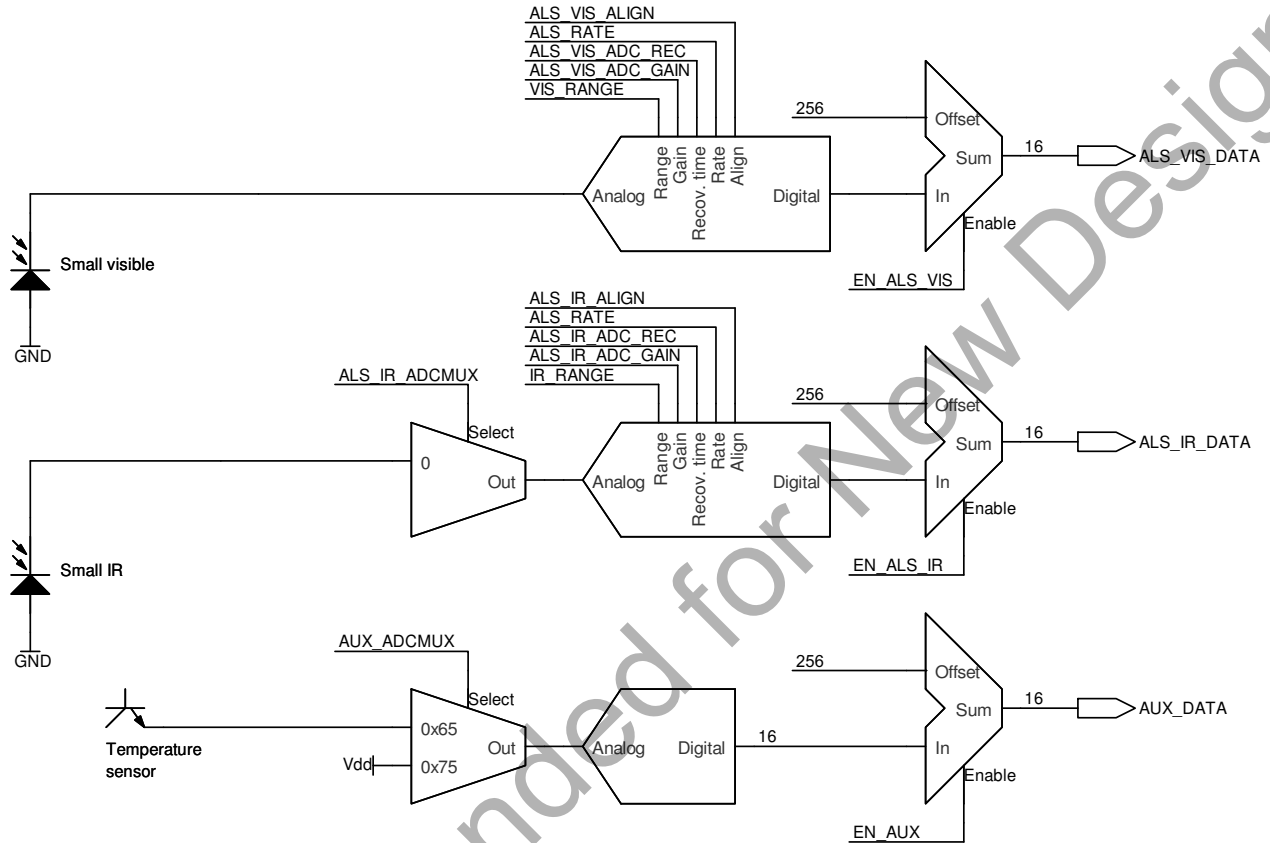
ALS_VIS_ALIGN
ALS_RATE
ALS_VIS_ADC_REC
ALS_VIS_ADC_GAIN
VIS_RANGE

Range
Gain
Recov. time
Rate
Align

Analog
Digital

256
Offset
Sum
In
Enable
16
ALS_VIS_DATA
EN_ALS_VIS

Small visible
GND

ALS_IR_ALIGN
ALS_RATE
ALS_IR_ADC_REC
ALS_IR_ADC_GAIN
IR_RANGE

ALS_IR_ADCMUX
Select
0
Out

Range
Gain
Recov. time
Rate
Align

Analog
Digital

256
Offset
Sum
In
Enable
16
ALS_IR_DATA
EN_ALS_IR

Small IR
GND

AUX_ADCMUX
Select
0x65
0x75
Out
Temperature sensor
Vdd

Analog
Digital
16

256
Offset
Sum
In
Enable
16
AUX_DATA
EN_AUX

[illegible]nded for New Design